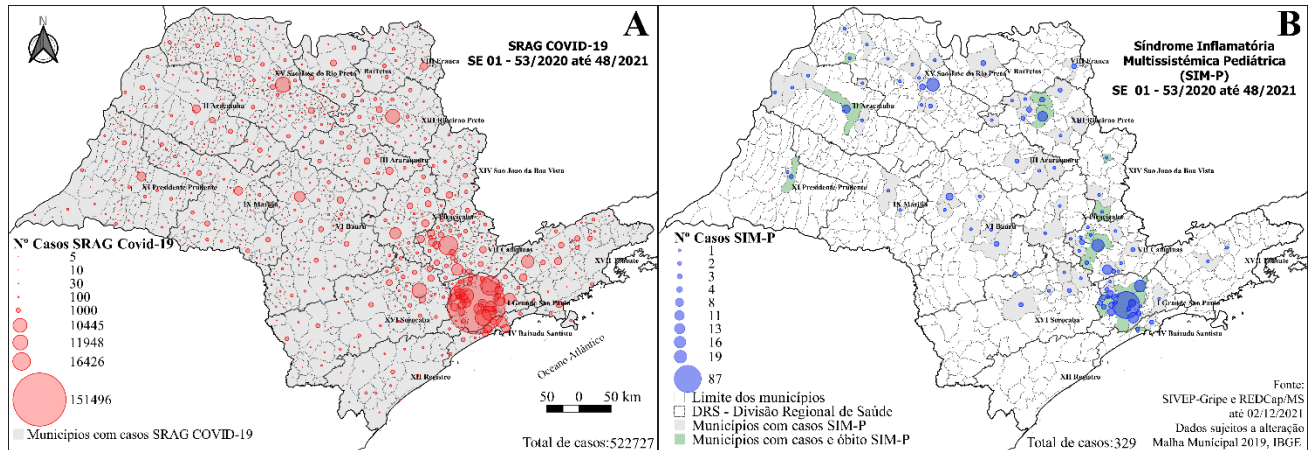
A

N

SRAG COVID-19
SE 01 - 53/2020 até 48/2021

XV São José do Rio Preto
VIII Franca
Barretos
II Araçatuba
XIII Ribeirão Preto
III Araraquara
XIV São João da Boa Vista
XI Presidente Prudente
IX Marília
X Piracicaba
VI Bauru
VII Campinas
XVII Taubaté
I Grande São Paulo
XVI Sorocaba
IV Baixada Santista
XII Registro
Oceano Atlântico

Nº Casos SRAG Covid-19
5
10
30
100
1000
10445
11948
16426
151496

Municípios com casos SRAG COVID-19

50 0 50 km

Total de casos:522727

B

Síndrome Inflamatória Multissistêmica Pediátrica (SIM-P)
SE 01 - 53/2020 até 48/2021

XV São José do Rio Preto
VIII Franca
Barretos
II Araçatuba
XIII Ribeirão Preto
III Araraquara
XIV São João da Boa Vista
XI Presidente Prudente
IX Marília
X Piracicaba
VI Bauru
VII Campinas
XVII Taubaté
I Grande São Paulo
XVI Sorocaba
IV Baixada Santista
XII Registro

Nº Casos SIM-P
1
2
3
4
8
11
13
16
19
87

Limite dos municípios
DRS - Divisão Regional de Saúde
Municípios com casos SIM-P
Municípios com casos e óbito SIM-P

Total de casos:329

Fonte:
SIVEP-Gripe e REDCap/MS
até 02/12/2021
Dados sujeitos a alteração
Malha Municipal 2019, IBGE